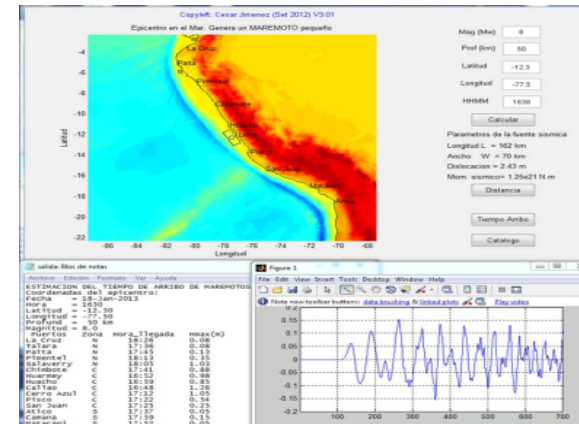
Copyleft: Cesar Jimenez (Set 2012) V3.01

Epicentro en el Mar. Genera un MAREMOTO pequeño

La Cruz
Paita
Pimentel
Chimbote
Huacho
Lima
Pisco
San Juan
Atico
Arica

Latitud

Longitud

-86 -84 -82 -80 -78 -76 -74 -72 -70 -68

-4 -6 -8 -10 -12 -14 -16 -18 -20 -22

Mag (Mw) 8
Prof (km) 50
Latitud -12.3
Longitud -77.5
HHMM 1630

Calcular

Parametros de la fuente sismica
Longitud L = 162 km
Ancho W = 70 km
Dislocacion = 2.43 m
Mom. sismico= 1.25e21 N m

Distancia

Tiempo Arribo

Catalogo

salida: Bloc de notas
Archivo Edición Formato Ver Ayuda
ESTIMACION DEL TIEMPO DE ARRIBO DE MAREMOTOS
Coordenadas del epicentro:
Fecha = 18-Jan-2013
Hora = 1630
Latitud = -12.30
Longitud = -77.50
Profund = 50 km
Magnitud = 8.0
| Puertos | zona | Hora_llegada | Hmax(m) |
|---|---|---|---|
| La_Cruz | N | 18:26 | 0.08 |
| Talara | N | 17:58 | 0.08 |
| Paita | N | 17:45 | 0.13 |
| Pimentel | N | 18:13 | 0.31 |
| Salaverry | N | 18:05 | 1.03 |
| Chimbote | C | 17:41 | 0.88 |
| Huarmey | C | 16:52 | 0.98 |
| Huacho | C | 16:59 | 0.85 |
| Callao | C | 16:48 | 1.26 |
| Cerro Azul | C | 17:12 | 1.05 |
| Pisco | C | 17:25 | 0.54 |
| San Juan | C | 17:25 | 0.25 |
| Atico | S | 17:37 | 0.05 |
| Camana | S | 17:59 | 0.15 |
| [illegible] | S | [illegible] | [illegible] |

Figure 1
File Edit View Insert Tools Desktop Window Help
Note new toolbar buttons: data brushing & linked plots Play video

0.2 0.15 0.1 0.05 0 -0.05 -0.1 -0.15 -0.2
100 200 300 400 500 600 700